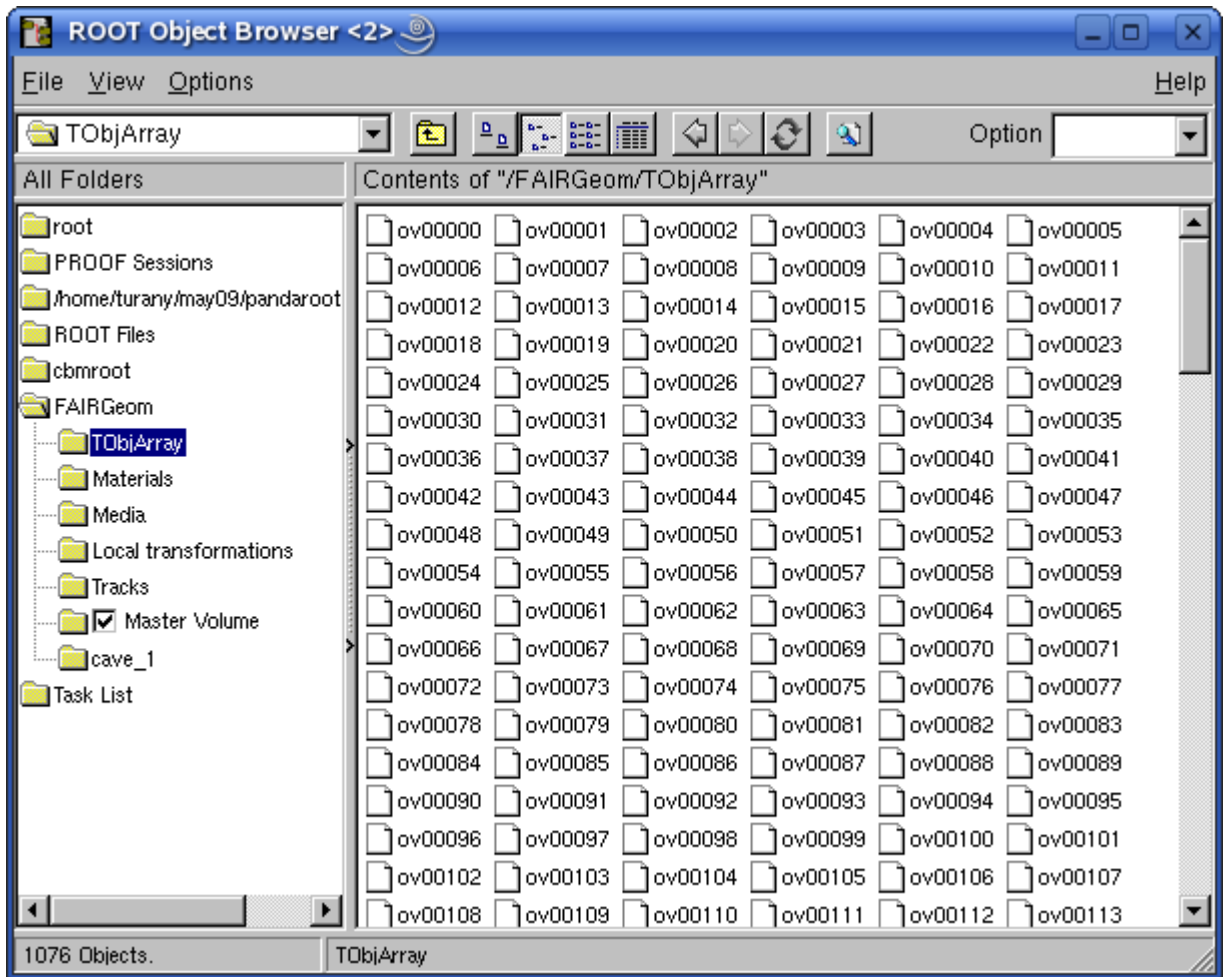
ROOT Object Browser <2>

File View Options Help

TObjArray

Option

All Folders

Contents of "/FAIRGeom/TObjArray"

root
PROOF Sessions
/home/turany/may09/pandaroot
ROOT Files
cbmroot
FAIRGeom
TObjArray
Materials
Media
Local transformations
Tracks
Master Volume
cave_1
Task List

ov00000 ov00001 ov00002 ov00003 ov00004 ov00005
ov00006 ov00007 ov00008 ov00009 ov00010 ov00011
ov00012 ov00013 ov00014 ov00015 ov00016 ov00017
ov00018 ov00019 ov00020 ov00021 ov00022 ov00023
ov00024 ov00025 ov00026 ov00027 ov00028 ov00029
ov00030 ov00031 ov00032 ov00033 ov00034 ov00035
ov00036 ov00037 ov00038 ov00039 ov00040 ov00041
ov00042 ov00043 ov00044 ov00045 ov00046 ov00047
ov00048 ov00049 ov00050 ov00051 ov00052 ov00053
ov00054 ov00055 ov00056 ov00057 ov00058 ov00059
ov00060 ov00061 ov00062 ov00063 ov00064 ov00065
ov00066 ov00067 ov00068 ov00069 ov00070 ov00071
ov00072 ov00073 ov00074 ov00075 ov00076 ov00077
ov00078 ov00079 ov00080 ov00081 ov00082 ov00083
ov00084 ov00085 ov00086 ov00087 ov00088 ov00089
ov00090 ov00091 ov00092 ov00093 ov00094 ov00095
ov00096 ov00097 ov00098 ov00099 ov00100 ov00101
ov00102 ov00103 ov00104 ov00105 ov00106 ov00107
ov00108 ov00109 ov00110 ov00111 ov00112 ov00113

1076 Objects.
TObjArray